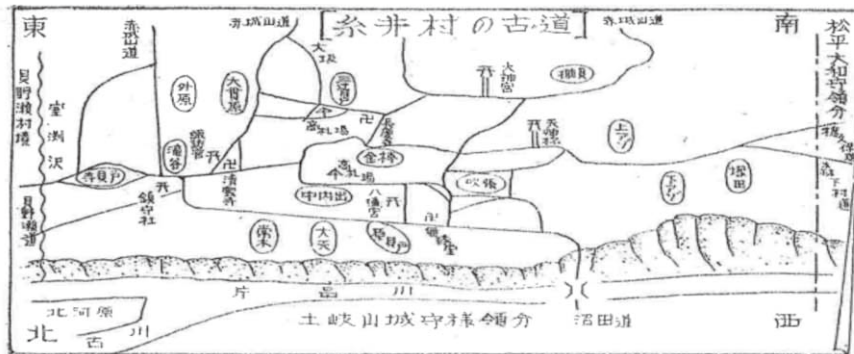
[糸井村の古道]

東

南

北

西

赤城山道

赤城山道

赤城山道

大坂

大神宮

穂貝

外原

大貫高

三原

高札場

寺

長慶寺

天神

上ノ

貝野瀬村境

室淵沢

根岸

滝谷

鎮守社

滝家井

金棒

高札場

寺貝戸

中内出

八幡宮

吹飯

下ノ

塚田

貝野瀬道

原木

大天

昼貝戸

長福寺

松平大和守領分

横塚村境

森下村道

片品川

沼田道

北河原

古川

土岐山城守様領分